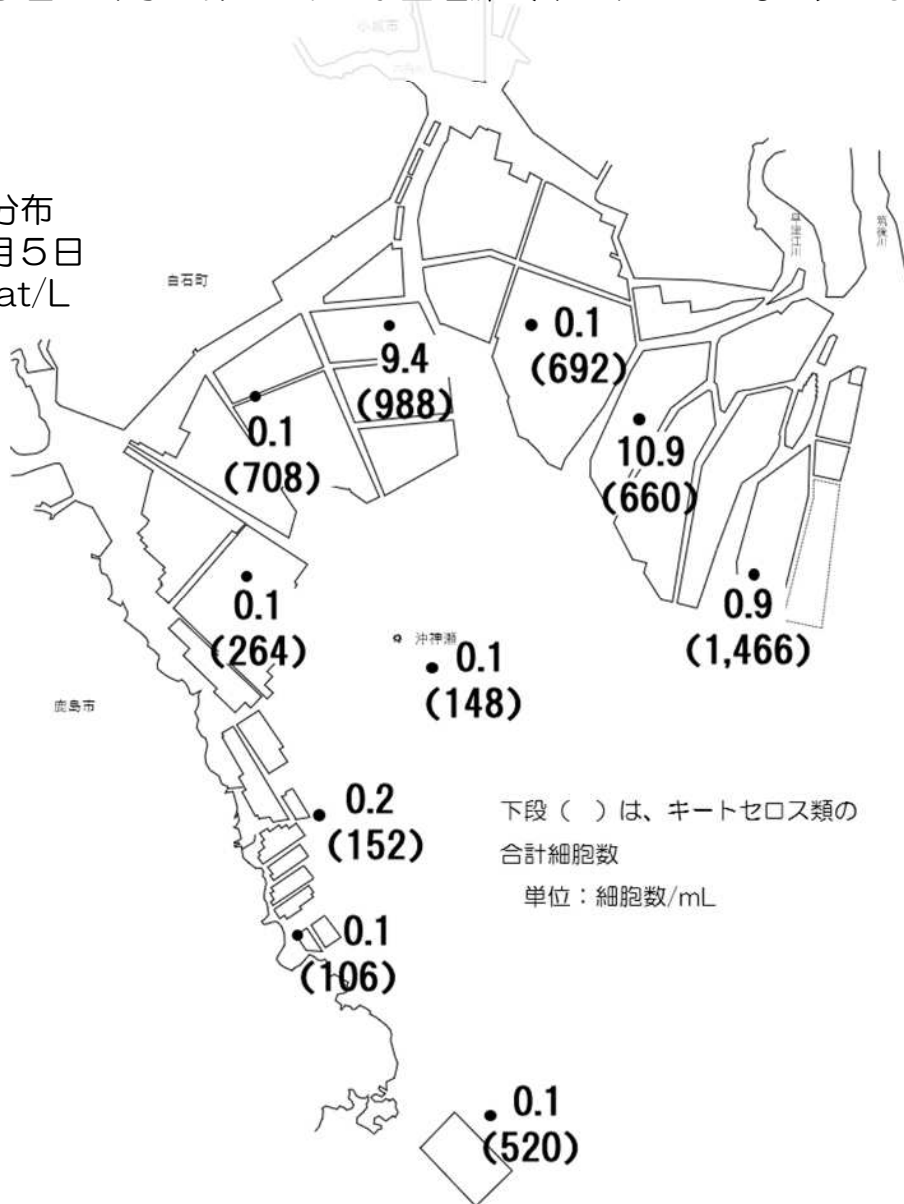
分布
月5日
at/L

小城市

白石町

早津江川

筑後川

9.4
(988)

0.1
(692)

0.1
(708)

10.9
(660)

0.1
(264)

沖神瀬

0.1
(148)

0.9
(1,466)

鹿島市

0.2
(152)

下段（ ）は、キートセロス類の合計細胞数
単位：細胞数/mL

0.1
(106)

0.1
(520)